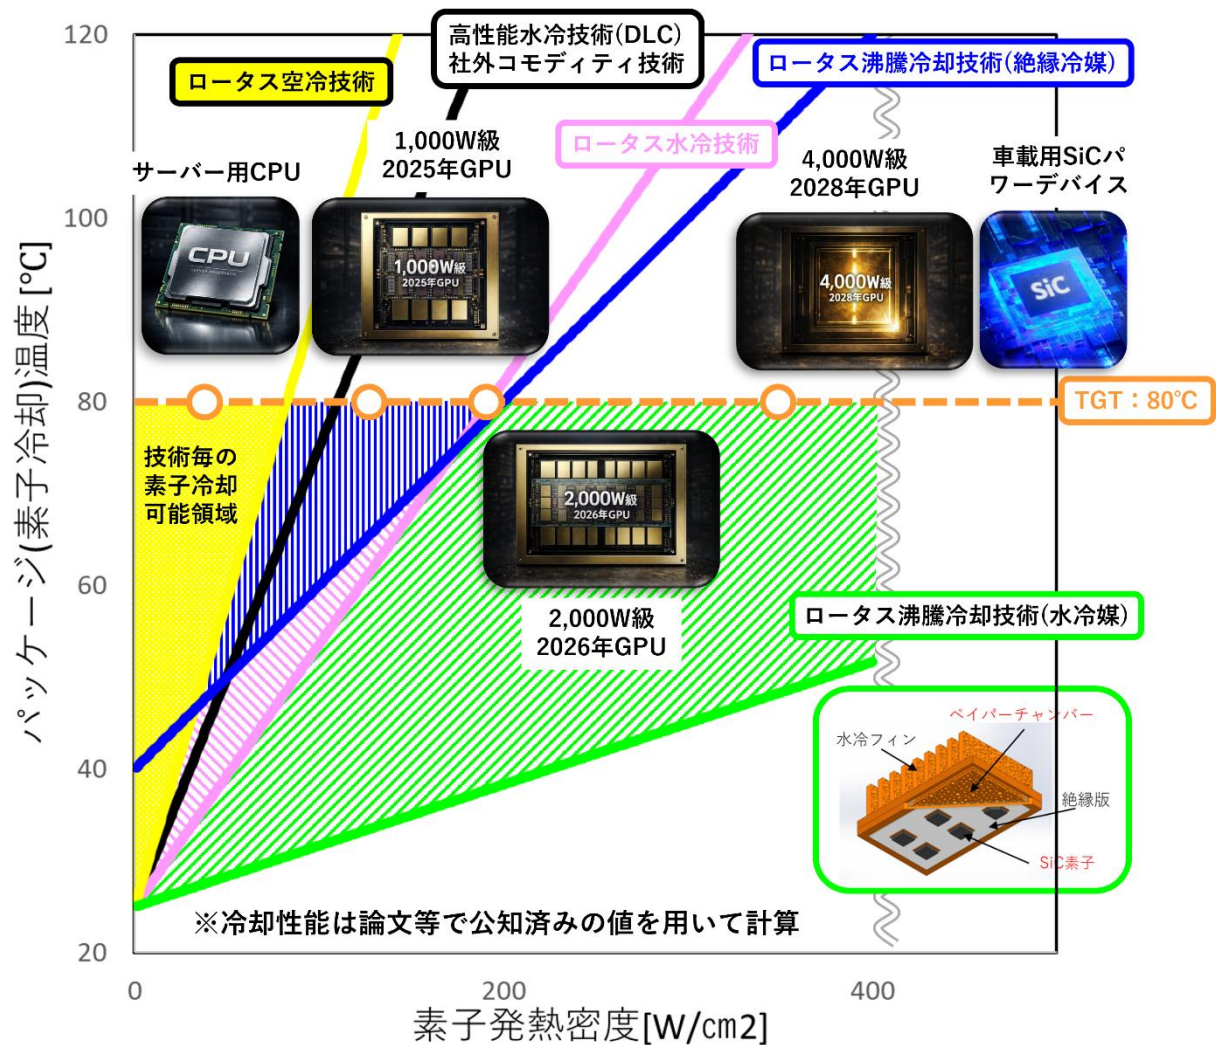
120
100
80
60
40
20
パッケージ(素子冷却)温度 [°C]

ロータス空冷技術

高性能水冷技術(DLC)
社外コモディティ技術

ロータス沸騰冷却技術(絶縁冷媒)

ロータス水冷技術

サーバー用CPU

1,000W級
2025年GPU

4,000W級
2028年GPU

車載用SiCパワーデバイス

CPU

1,000W級
2025年GPU

4,000W級
2028年GPU

SiC

TGT：80℃

技術毎の
素子冷却
可能領域

2,000W級
2026年GPU

2,000W級
2026年GPU

ロータス沸騰冷却技術(水冷媒)

ベイパーチャンバー
水冷フィン
絶縁版
SiC素子

※冷却性能は論文等で公知済みの値を用いて計算

0
200
400
素子発熱密度[W/㎠]